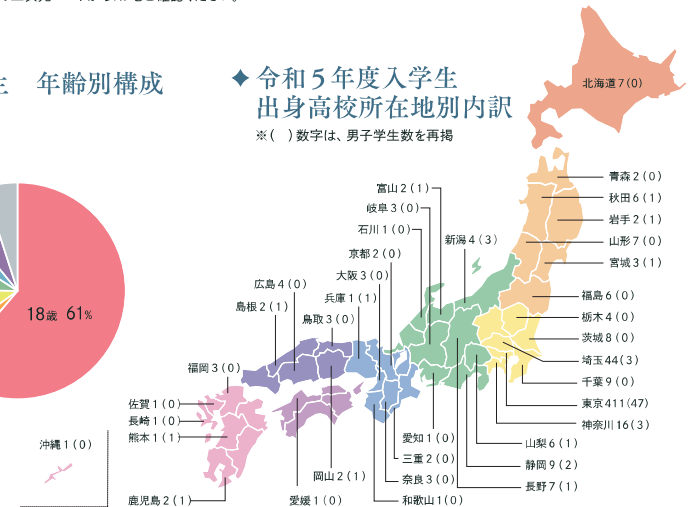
生　年齢別構成

18歳　61%

◆令和５年度入学生
出身高校所在地別内訳
※(　) 数字は、男子学生数を再掲

北海道７(０)
青森２(０)
秋田６(１)
岩手２(１)
山形７(０)
宮城３(１)
福島６(０)
栃木４(０)
茨城８(０)
埼玉44(３)
千葉９(０)
東京411(47)
神奈川16(３)
山梨６(１)
静岡９(２)
長野７(１)
富山２(１)
岐阜３(０)
石川１(０)
新潟４(３)
京都２(０)
大阪３(０)
兵庫１(１)
広島４(０)
島根２(１)
鳥取３(０)
福岡３(０)
佐賀１(０)
長崎１(０)
熊本１(１)
沖縄１(０)
鹿児島２(１)
愛媛１(０)
岡山２(１)
愛知１(０)
三重２(０)
奈良３(０)
和歌山１(０)